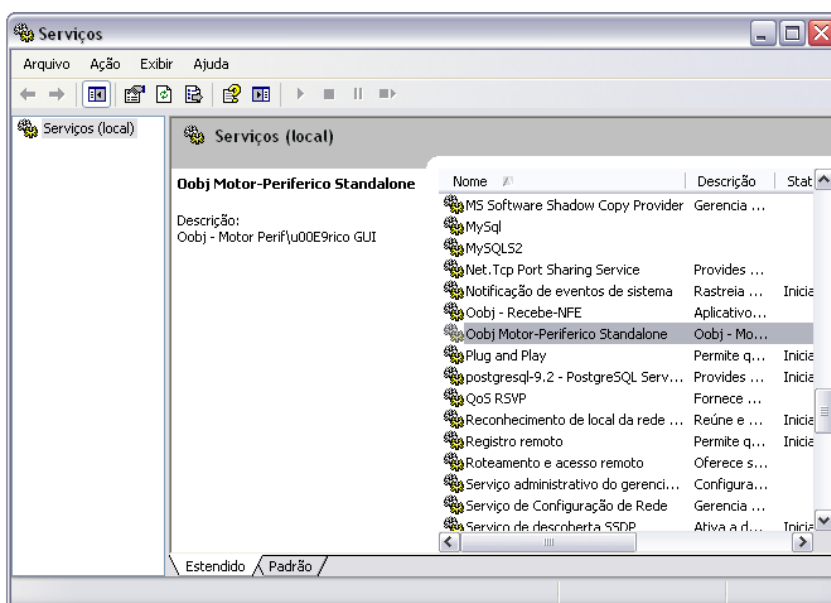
Serviços

Arquivo Ação Exibir Ajuda

Serviços (local)

Serviços (local)

Oobj Motor-Periferico Standalone

Descrição:
Oobj - Motor Perif\u00E9rico GUI

| Nome | Descrição | Stat |
|---|---|---|
| MS Software Shadow Copy Provider | Gerencia ... | |
| MySql | | |
| MySQLS2 | | |
| Net.Tcp Port Sharing Service | Provides ... | |
| Notificação de eventos de sistema | Rastreia ... | Inicia |
| Oobj - Recebe-NFE | Aplicativo... | |
| Oobj Motor-Periferico Standalone | Oobj - Mo... | |
| Plug and Play | Permite q... | Inicia |
| postgresql-9.2 - PostgreSQL Serv... | Provides ... | Inicia |
| QoS RSVP | Fornece ... | |
| Reconhecimento de local da rede ... | Reúne e ... | Inicia |
| Registro remoto | Permite q... | Inicia |
| Roteamento e acesso remoto | Oferece s... | |
| Serviço administrativo do gerenci... | Configura... | |
| Serviço de Configuração de Rede | Gerencia ... | |
| Serviço de descoberta SSDP | Ativa a d... | Inicia |

Estendido Padrão